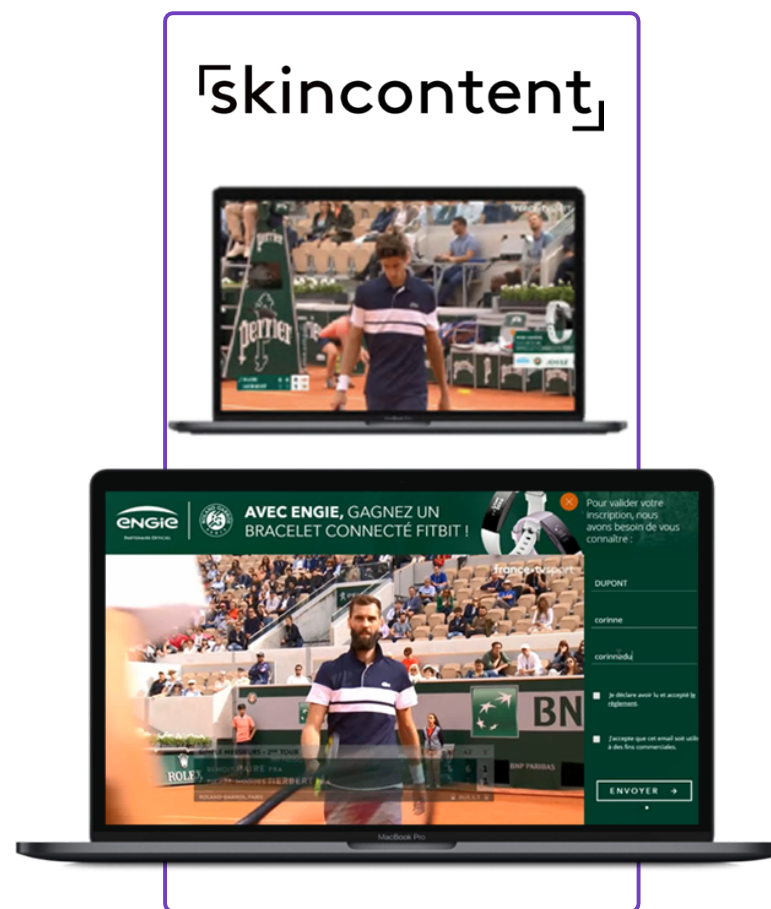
skincontent

Perrier

engie
PARTENAIRE OFFICIEL

AVEC ENGIE, GAGNEZ UN BRACELET CONNECTÉ FITBIT !

Pour valider votre inscription, nous avons besoin de vous connaître :

france•tv sport

DUPONT

corinne

corinnedu

Je déclare avoir lu et accepté le règlement.

J'accepte que cet email soit utilisé à des fins commerciales.

ENVOYER →

BN

BNP PARIBAS

ROLEX

ROLAND-GARROS, PARIS

MacBook Pro